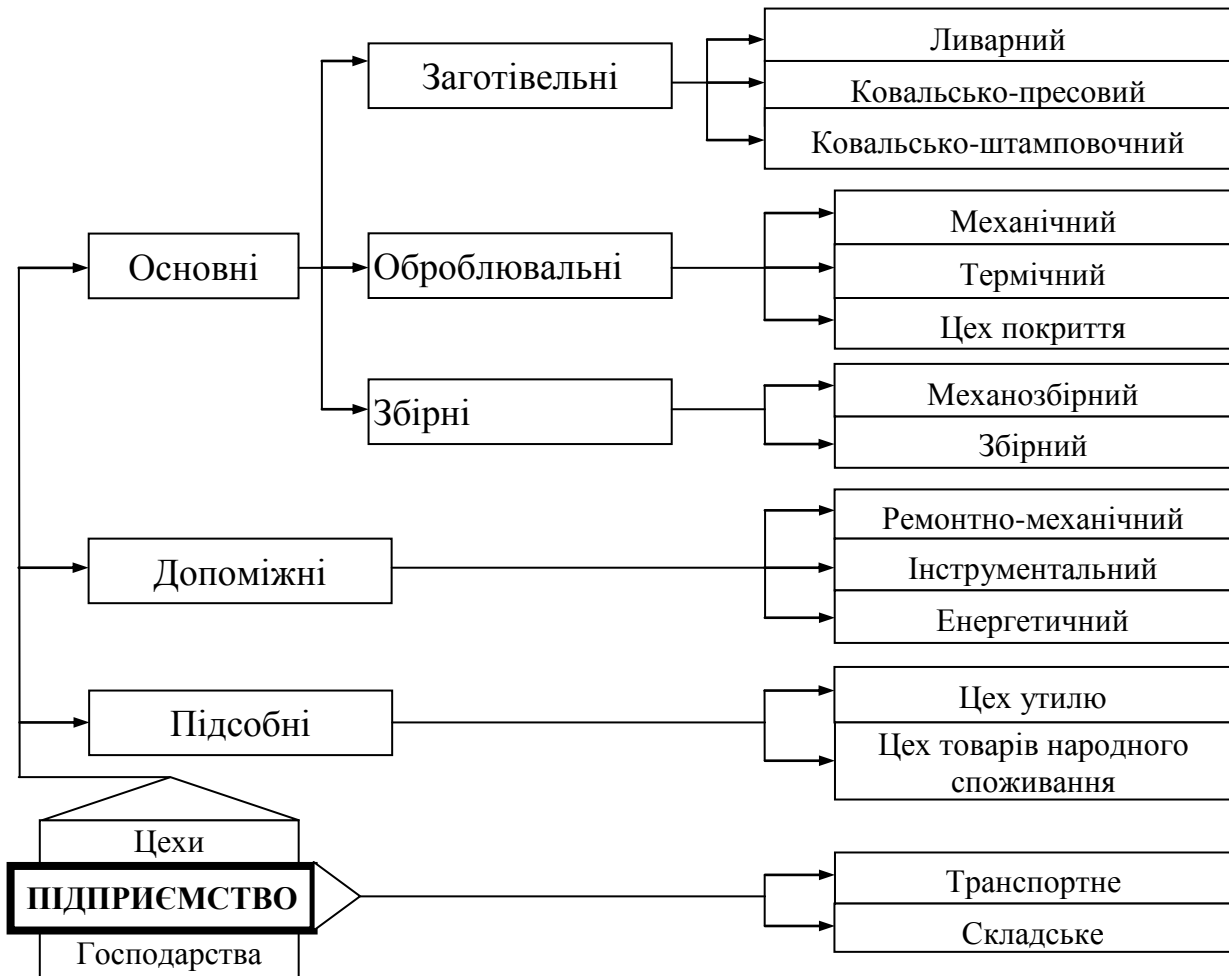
Заготівельні

Ливарний

Ковальсько-пресовий

Ковальсько-штамповочний

Основні

Оброблювальні

Механічний

Термічний

Цех покриття

Збірні

Механозбірний

Збірний

Допоміжні

Ремонтно-механічний

Інструментальний

Енергетичний

Підсобні

Цех утилю

Цех товарів народного споживання

Цехи

ПІДПРИЄМСТВО

Господарства

Транспортне

Складське